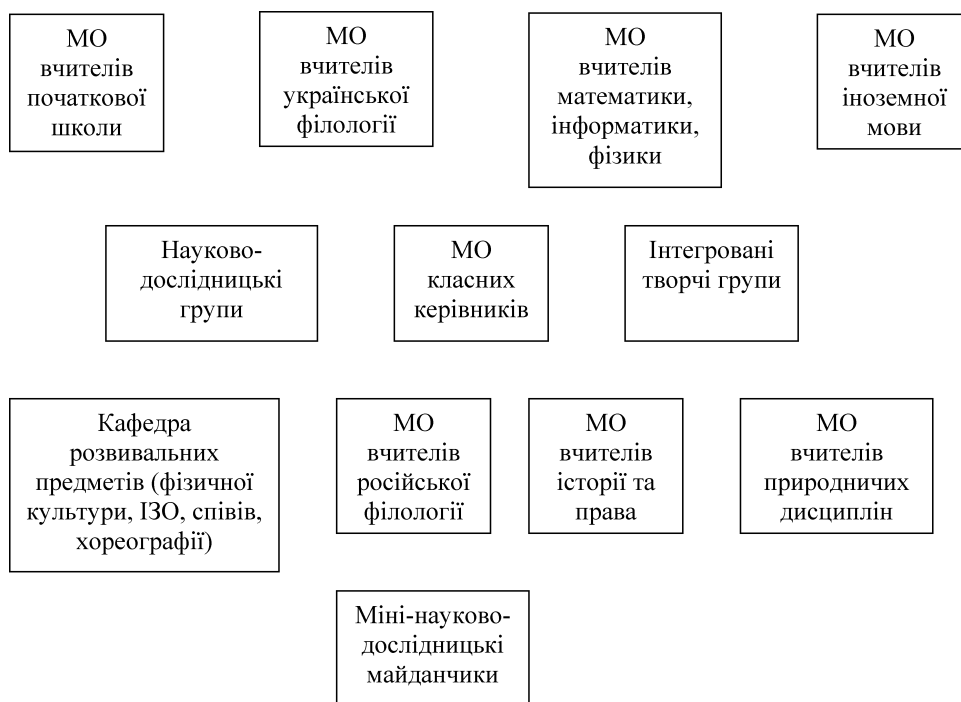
МО вчителів початкової школи

МО вчителів української філології

МО вчителів математики, інформатики, фізики

МО вчителів іноземної мови

Науково-дослідницькі групи

МО класних керівників

Інтегровані творчі групи

Кафедра розвивальних предметів (фізичної культури, ІЗО, співів, хореографії)

МО вчителів російської філології

МО вчителів історії та права

МО вчителів природничих дисциплін

Міні-науково-дослідницькі майданчики